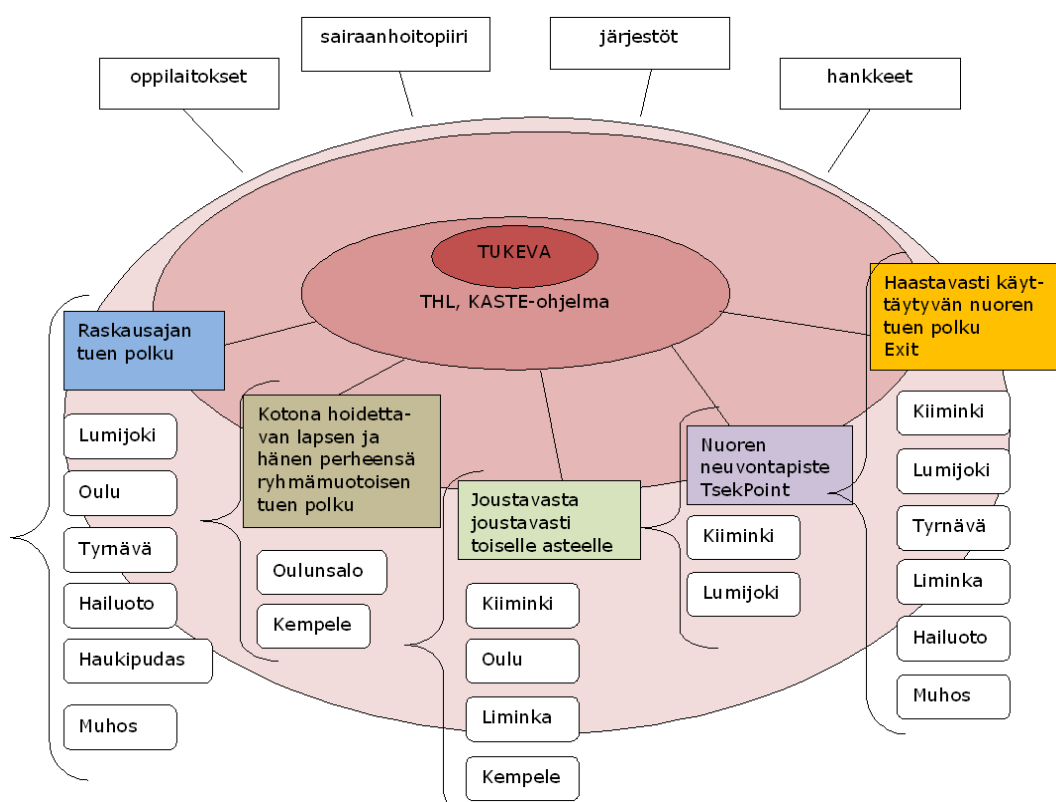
oppilaitokset

sairaanhoitopiiri

järjestöt

hankkeet

TUKEVA

THL, KASTE-ohjelma

Raskausajan tuen polku

Lumijoki

Oulu

Tyrnävä

Hailuoto

Haukipudas

Muhos

Kotona hoidettavan lapsen ja hänen perheensä ryhmämuotoisen tuen polku

Oulunsalo

Kempele

Joustavasta joustavasti toiselle asteelle

Kiiminki

Oulu

Liminka

Kempele

Nuoren neuvontapiste TsekPoint

Kiiminki

Lumijoki

Haastavasti käyttäytyvän nuoren tuen polku Exit

Kiiminki

Lumijoki

Tyrnävä

Liminka

Hailuoto

Muhos